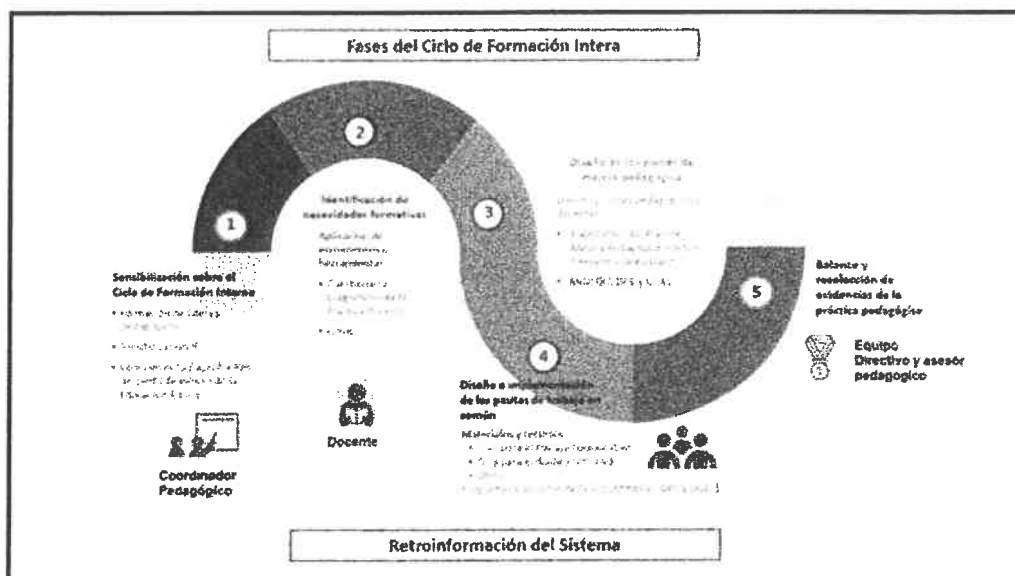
Fases del Ciclo de Formación Intera

1

2

3

4

5

Sensibilización sobre el Ciclo de Formación Interna

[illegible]

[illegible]

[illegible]

Identificación de necesidades formativas

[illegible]

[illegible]

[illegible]

Diseño de los planes de mejora pedagógica

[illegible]

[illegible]

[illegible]

Diseño e implementación de las pautas de trabajo en común

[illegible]

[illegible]

Balance y recolección de evidencias de la práctica pedagógica

Coordinador Pedagógico

Docente

Equipo Directivo y asesor pedagógico

Retroinformación del Sistema